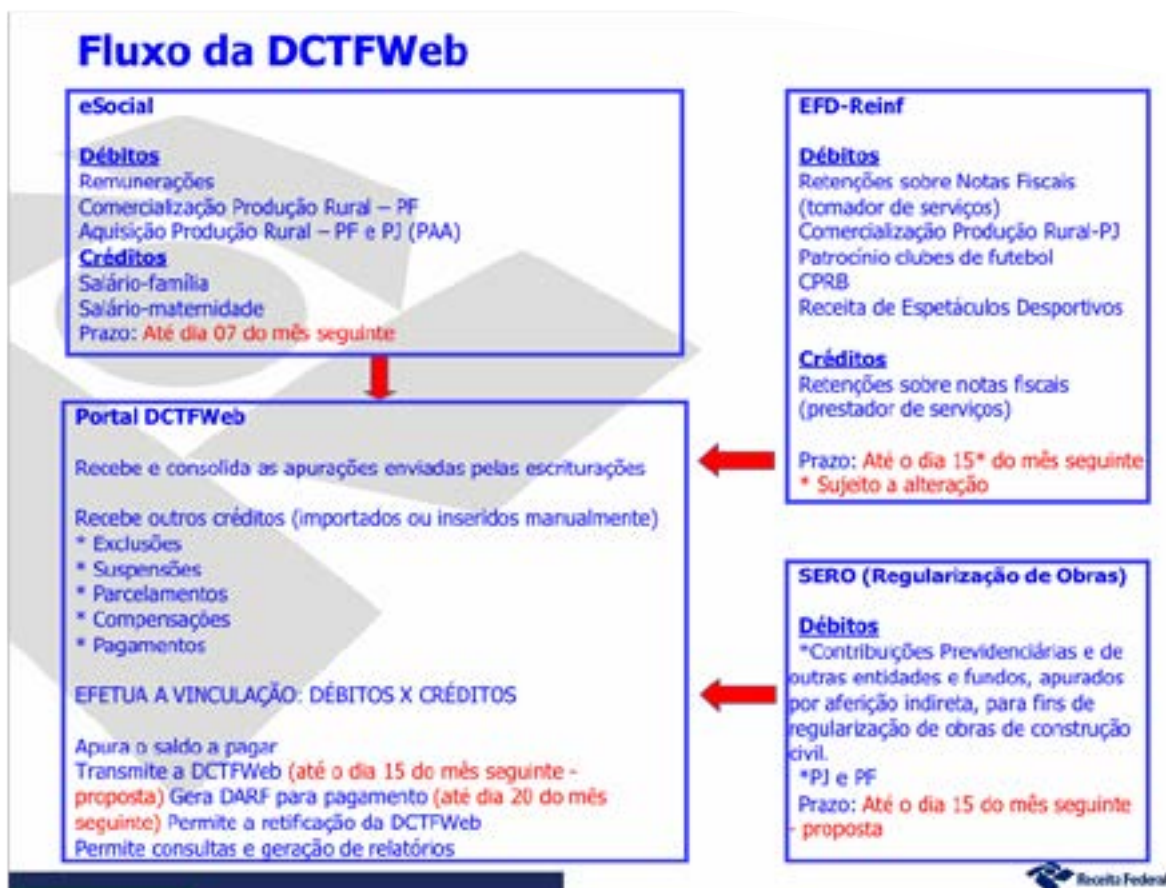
Fluxo da DCTFWeb

eSocial

Débitos
Remunerações
Comercialização Produção Rural – PF
Aquisição Produção Rural – PF e PJ (PAA)
Créditos
Salário-família
Salário-maternidade
Prazo: Até dia 07 do mês seguinte

EFD-Reinf

Débitos
Retenções sobre Notas Fiscais (tomador de serviços)
Comercialização Produção Rural-PJ
Patrocínio clubes de futebol
CPRB
Receita de Espetáculos Desportivos

Créditos
Retenções sobre notas fiscais (prestador de serviços)

Prazo: Até o dia 15* do mês seguinte
* Sujeito a alteração

Portal DCTFWeb

Recebe e consolida as apurações enviadas pelas escriturações

Recebe outros créditos (importados ou inseridos manualmente)
* Exclusões
* Suspensões
* Parcelamentos
* Compensações
* Pagamentos

EFETUA A VINCULAÇÃO: DÉBITOS X CRÉDITOS

Apura o saldo a pagar
Transmite a DCTFWeb (até o dia 15 do mês seguinte - proposta) Gera DARF para pagamento (até dia 20 do mês seguinte) Permite a retificação da DCTFWeb
Permite consultas e geração de relatórios

SERO (Regularização de Obras)

Débitos
*Contribuições Previdenciárias e de outras entidades e fundos, apurados por aferição indireta, para fins de regularização de obras de construção civil.
*PJ e PF
Prazo: Até o dia 15 do mês seguinte - proposta

Receita Federal